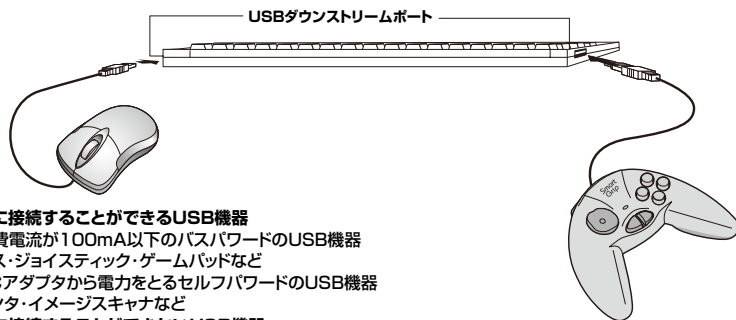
USBダウンストリームポート

Smart Grip

に接続することができるUSB機器
費電流が100mA以下のバスパワードのUSB機器
ス・ジョイスティック・ゲームパッドなど
Cアダプタから電力をとるセルフパワードのUSB機器
ンタ・イメージスキャナなど
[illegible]